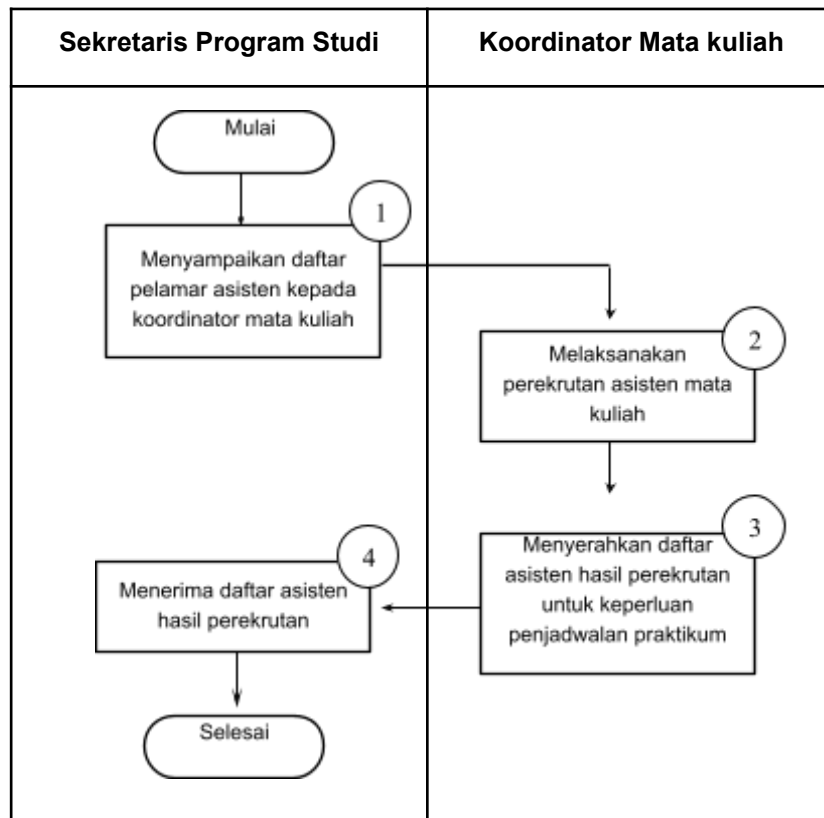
| Sekretaris Program Studi | Koordinator Mata kuliah |
|---|---|

Mulai

1
Menyampaikan daftar pelamar asisten kepada koordinator mata kuliah

2
Melaksanakan perekrutan asisten mata kuliah

3
Menyerahkan daftar asisten hasil perekrutan untuk keperluan penjadwalan praktikum

4
Menerima daftar asisten hasil perekrutan

Selesai